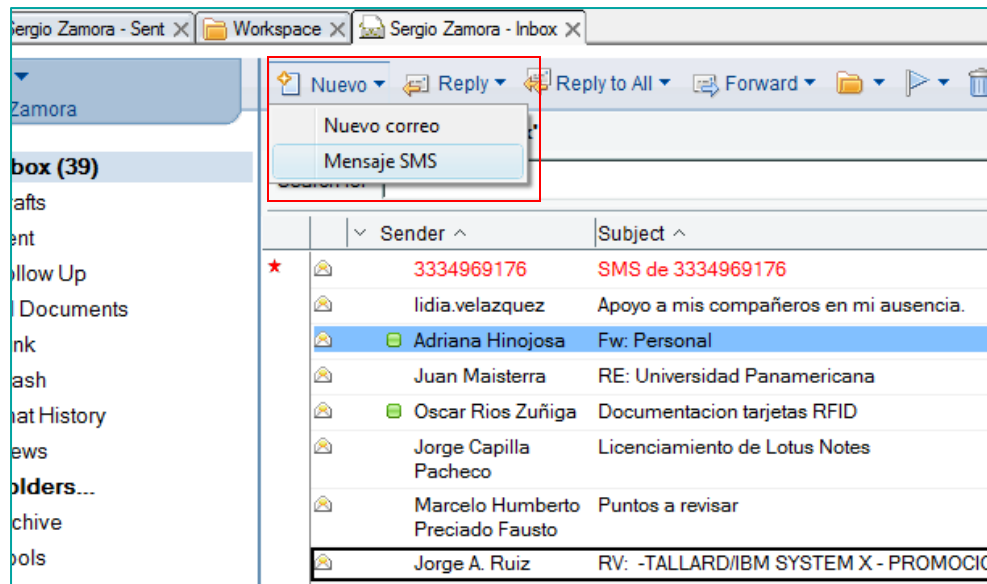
ergio Zamora - Sent × Workspace × Sergio Zamora - Inbox ×

Zamora

nbox (39)
rafts
ent
ollow Up
l Documents
nk
ash
hat History
ews
olders...
chive
ols

Nuevo ▾ Reply ▾ Reply to All ▾ Forward ▾

Nuevo correo
Mensaje SMS

Search for

| | Sender ^ | Subject ^ |
|---|---|---|
| ★ | 3334969176 | SMS de 3334969176 |
| | lidia.velazquez | Apoyo a mis compañeros en mi ausencia. |
| | Adriana Hinojosa | Fw: Personal |
| | Juan Maisterra | RE: Universidad Panamericana |
| | Oscar Rios Zuñiga | Documentacion tarjetas RFID |
| | Jorge Capilla Pacheco | Licenciamiento de Lotus Notes |
| | Marcelo Humberto Preciado Fausto | Puntos a revisar |
| | Jorge A. Ruiz | RV: -TALLARD/IBM SYSTEM X - PROMOCIO |